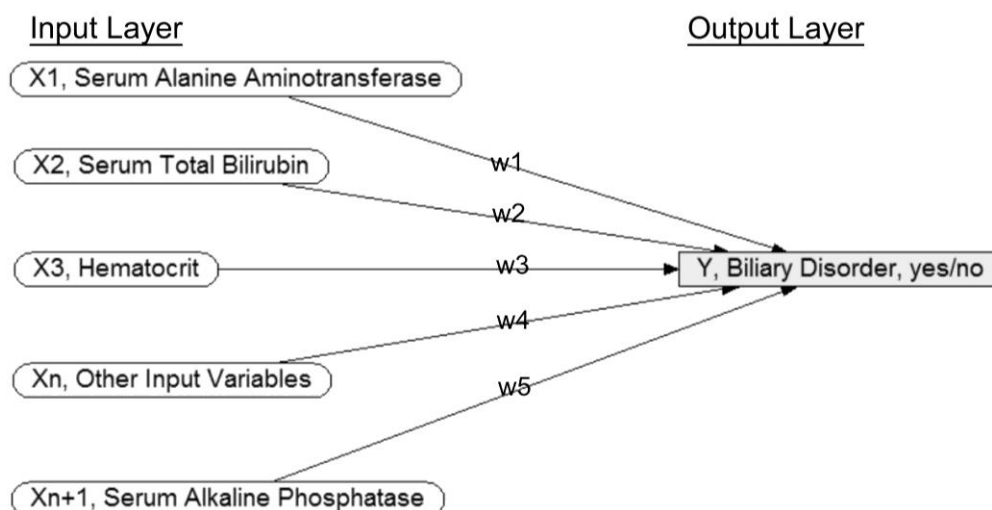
Input Layer

Output Layer

X1, Serum Alanine Aminotransferase

X2, Serum Total Bilirubin

X3, Hematocrit

Xn, Other Input Variables

Xn+1, Serum Alkaline Phosphatase

w1

w2

w3

w4

w5

Y, Biliary Disorder, yes/no